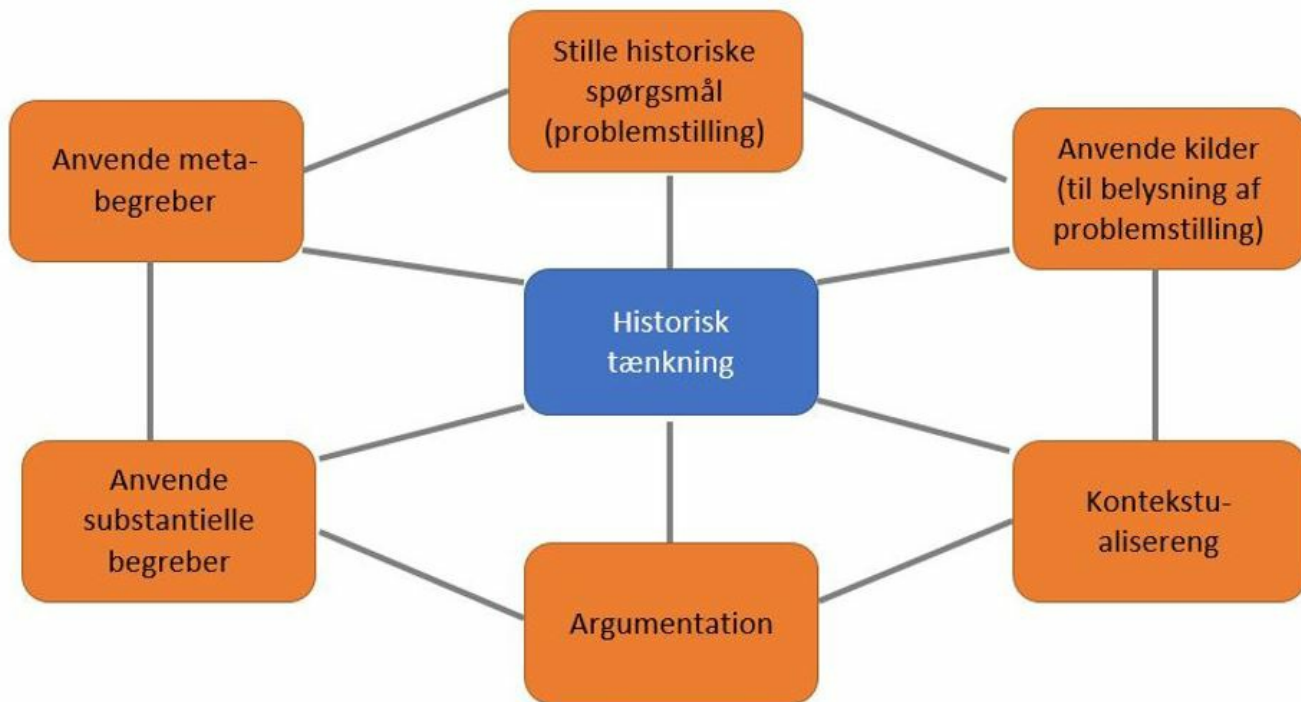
Stille historiske spørgsmål (problemstilling)

Anvende meta-begreber

Anvende kilder (til belysning af problemstilling)

Historisk tænkning

Anvende substantielle begreber

Kontekstu-alisereng

Argumentation